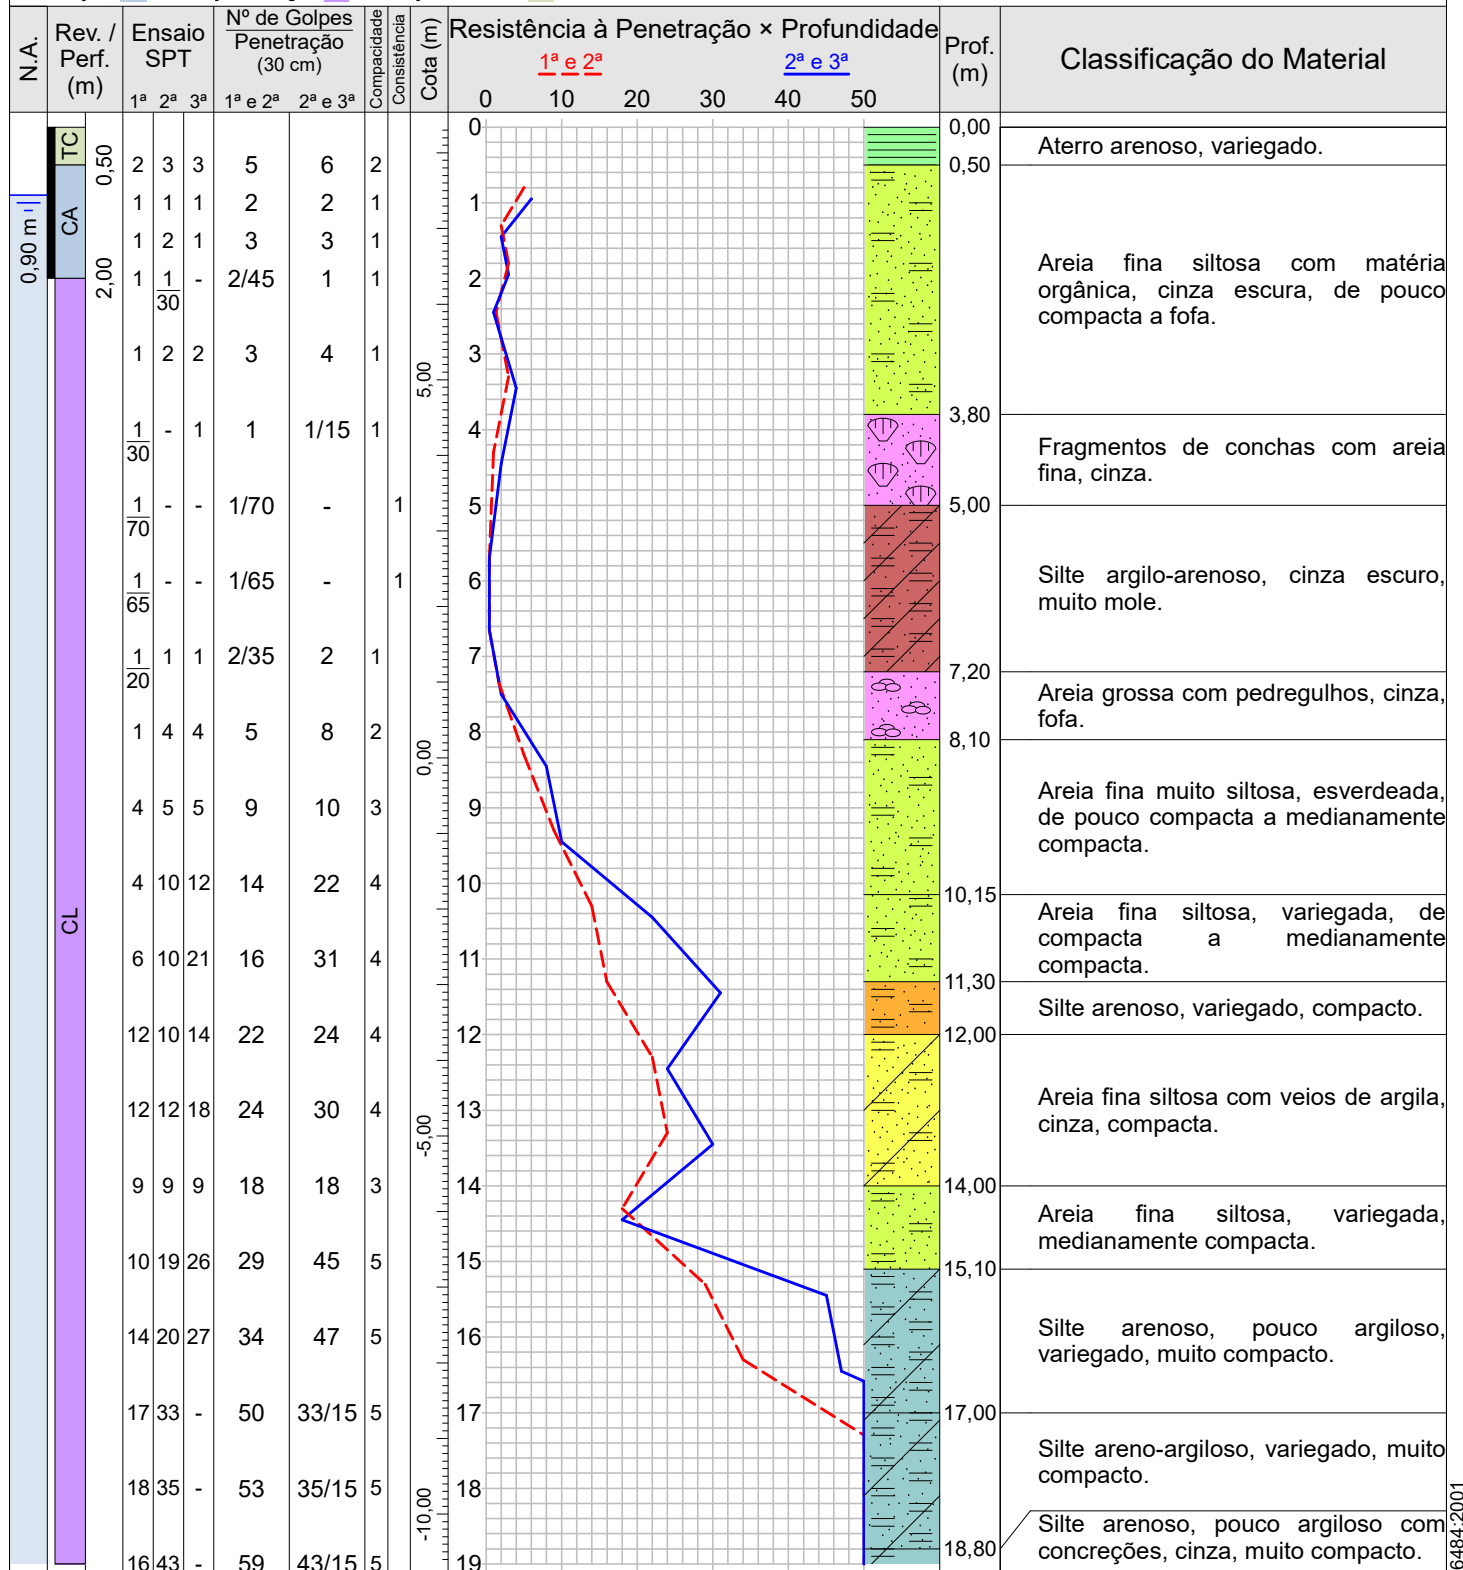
| N.A. | Rev. / Perf. (m) | Ensaio SPT 1ª | 2ª | 3ª | Nº de Golpes Penetração (30 cm) 1ª e 2ª | 2ª e 3ª | Compacidade | Consistência | Cota (m) | Resistência à Penetração × Profundidade | Prof. (m) | Classificação do Material |
|---|---|---|---|---|---|---|---|---|---|---|---|---|
| | TC 0,50 | 2 | 3 | 3 | 5 | 6 | 2 | | | 0 | 0,00 0,50 | Aterro arenoso, variegado. |
| 0,90 m | CA | 1 | 1 | 1 | 2 | 2 | 1 | | | 1 | | |
| | | 1 | 2 | 1 | 3 | 3 | 1 | | | | | |
| | 2,00 | 1 | $\frac{1}{30}$ | - | 2/45 | 1 | 1 | | | 2 | | Areia fina siltosa com matéria orgânica, cinza escura, de pouco compacta a fofa. |
| | CL | 1 | 2 | 2 | 3 | 4 | 1 | | 5,00 | 3 | 3,80 | |
| | | $\frac{1}{30}$ | - | 1 | 1 | 1/15 | 1 | | | 4 | | Fragmentos de conchas com areia fina, cinza. |
| | | $\frac{1}{70}$ | - | - | 1/70 | - | | 1 | | 5 | 5,00 | |
| | | $\frac{1}{65}$ | - | - | 1/65 | - | | 1 | | 6 | | Silte argilo-arenoso, cinza escuro, muito mole. |
| | | $\frac{1}{20}$ | 1 | 1 | 2/35 | 2 | 1 | | | 7 | 7,20 | Areia grossa com pedregulhos, cinza, fofa. |
| | | 1 | 4 | 4 | 5 | 8 | 2 | | 0,00 | 8 | 8,10 | |
| | | 4 | 5 | 5 | 9 | 10 | 3 | | | 9 | | Areia fina muito siltosa, esverdeada, de pouco compacta a medianamente compacta. |
| | | 4 | 10 | 12 | 14 | 22 | 4 | | | 10 | 10,15 | Areia fina siltosa, variegada, de compacta a medianamente compacta. |
| | | 6 | 10 | 21 | 16 | 31 | 4 | | | 11 | 11,30 | Silte arenoso, variegado, compacto. |
| | | 12 | 10 | 14 | 22 | 24 | 4 | | | 12 | 12,00 | |
| | | 12 | 12 | 18 | 24 | 30 | 4 | | -5,00 | 13 | | Areia fina siltosa com veios de argila, cinza, compacta. |
| | | 9 | 9 | 9 | 18 | 18 | 3 | | | 14 | 14,00 | Areia fina siltosa, variegada, medianamente compacta. |
| | | 10 | 19 | 26 | 29 | 45 | 5 | | | 15 | 15,10 | |
| | | 14 | 20 | 27 | 34 | 47 | 5 | | | 16 | | Silte arenoso, pouco argiloso, variegado, muito compacto. |
| | | 17 | 33 | - | 50 | 33/15 | 5 | | | 17 | 17,00 | Silte areno-argiloso, variegado, muito compacto. |
| | | 18 | 35 | - | 53 | 35/15 | 5 | | -10,00 | 18 | 18,80 | Silte arenoso, pouco argiloso com concreções, cinza, muito compacto. |
| | | 16 | 43 | - | 59 | 43/15 | 5 | | | 19 | | |

1ª e 2ª
2ª e 3ª
0 10 20 30 40 50

6484:2001